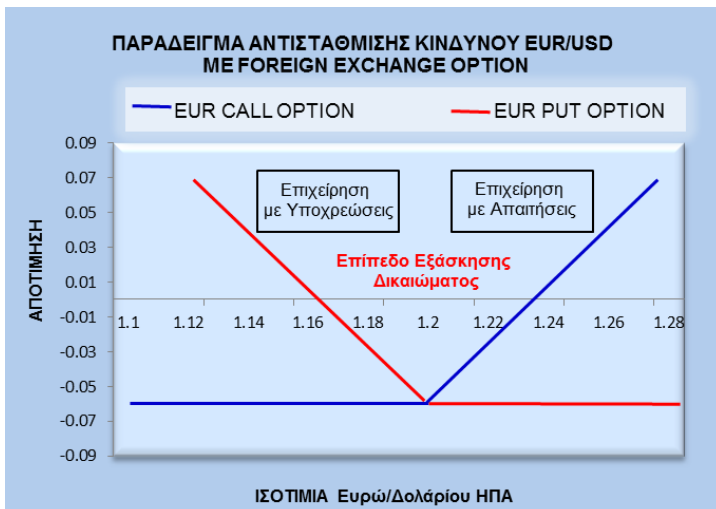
ΠΑΡΑΔΕΙΓΜΑ ΑΝΤΙΣΤΑΘΜΙΣΗΣ ΚΙΝΔΥΝΟΥ EUR/USD
ΜΕ FOREIGN EXCHANGE OPTION

EUR CALL OPTION
EUR PUT OPTION

Επιχείρηση με Υποχρεώσεις

Επιχείρηση με Απαιτήσεις

Επίπεδο Εξάσκησης Δικαιώματος

ΑΠΟΤΙΜΗΣΗ

0.09
0.07
0.05
0.03
0.01
-0.01
-0.03
-0.05
-0.07
-0.09

1.1
1.12
1.14
1.16
1.18
1.2
1.22
1.24
1.26
1.28

ΙΣΟΤΙΜΙΑ Ευρώ/Δολάριου ΗΠΑ